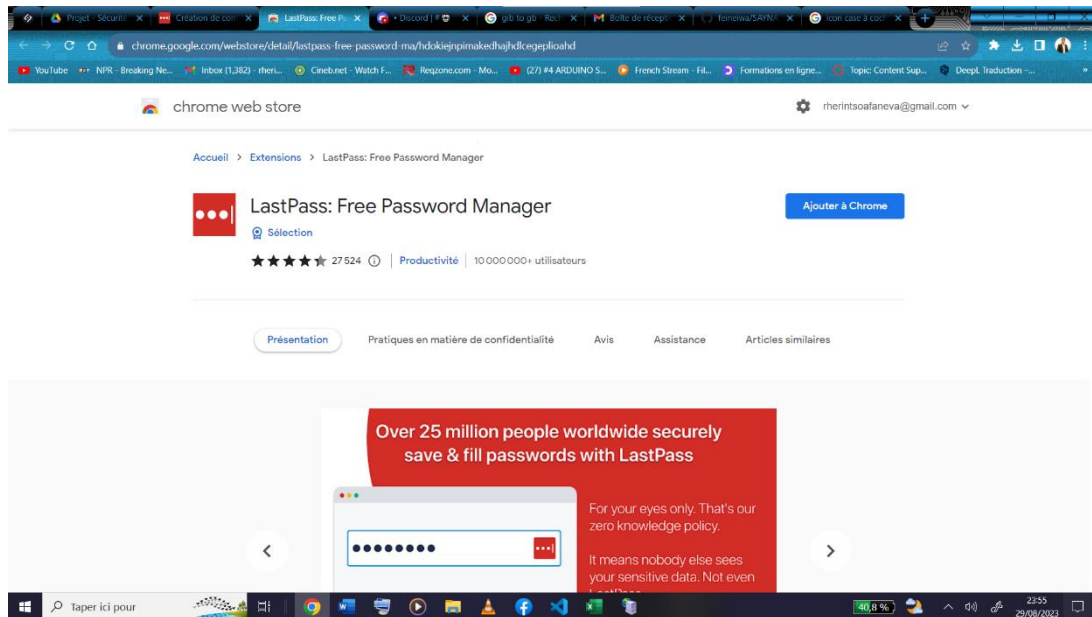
Projet - Sécurité | Création de co | LastPass: Free P | • Discord | # | gb to gb - Rech | Boîte de récept | feinena/SAYNA | Icon case à coch

chrome.google.com/webstore/detail/lastpass-free-password-ma/hdokiejnpimakedhajhdlcegeplioahd

YouTube | NPR - Breaking Ne... | Inbox (1,382) - rheri... | Cineb.net - Watch F... | Reqzone.com - Mo... | (27) #4 ARDUINO S... | French Stream - Fil... | Formations en ligne... | Topic: Content Sup... | DeepL Traduction -...

chrome web store

rherintsoafaneva@gmail.com

Accueil > Extensions > LastPass: Free Password Manager

LastPass: Free Password Manager

Sélection

27 524 | Productivité | 10 000 000+ utilisateurs

Ajouter à Chrome

Présentation | Pratiques en matière de confidentialité | Avis | Assistance | Articles similaires

Over 25 million people worldwide securely save & fill passwords with LastPass

For your eyes only. That's our zero knowledge policy.

It means nobody else sees your sensitive data. Not even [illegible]

Taper ici pour

40,8 %

23:55
29/08/2023